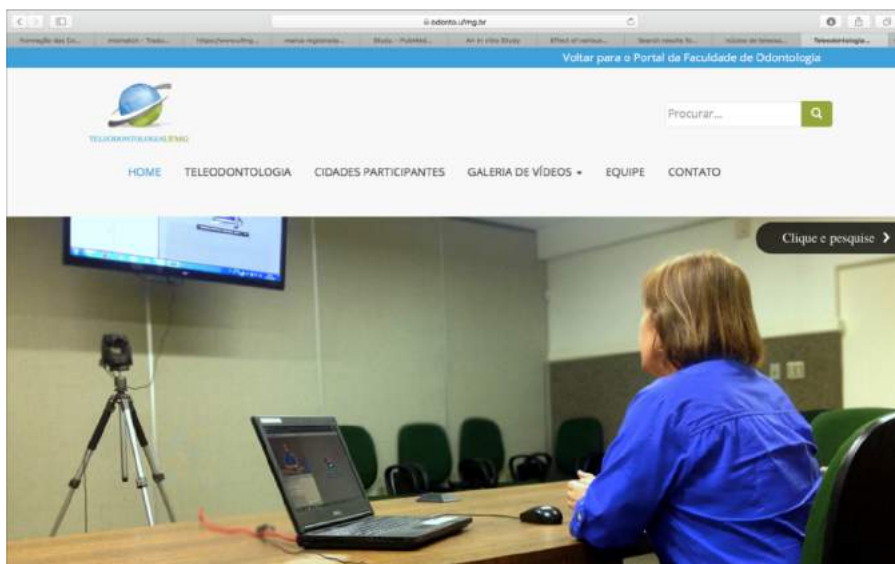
odonto.ufmg.br

Formação das Co... | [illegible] - Tradu... | https://www.ufmg... | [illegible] | Study - PubMed... | An in vitro Study | Effect of various... | Search results fo... | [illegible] | Teleodontologia...

Voltar para o Portal da Faculdade de Odontologia

TELEODONTOLOGIA UFMG

Procurar...

HOME TELEODONTOLOGIA CIDADES PARTICIPANTES GALERIA DE VÍDEOS EQUIPE CONTATO

Clique e pesquise